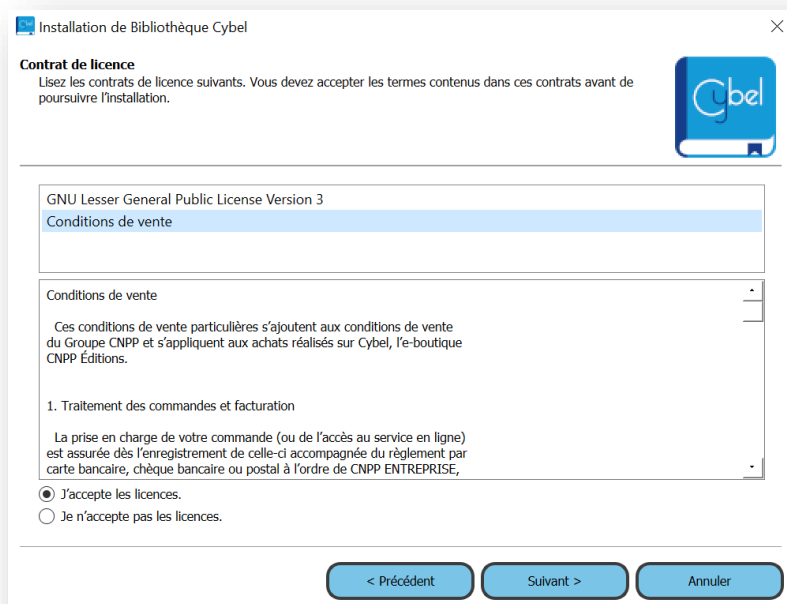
Installation de Bibliothèque Cybel

Contrat de licence
Lisez les contrats de licence suivants. Vous devez accepter les termes contenus dans ces contrats avant de poursuivre l'installation.

Cybel

GNU Lesser General Public License Version 3
Conditions de vente

Conditions de vente

Ces conditions de vente particulières s'ajoutent aux conditions de vente du Groupe CNPP et s'appliquent aux achats réalisés sur Cybel, l'e-boutique CNPP Éditions.

1. Traitement des commandes et facturation

La prise en charge de votre commande (ou de l'accès au service en ligne) est assurée dès l'enregistrement de celle-ci accompagnée du règlement par carte bancaire, chèque bancaire ou postal à l'ordre de CNPP ENTREPRISE,

J'accepte les licences.
Je n'accepte pas les licences.

< Précédent
Suivant >
Annuler